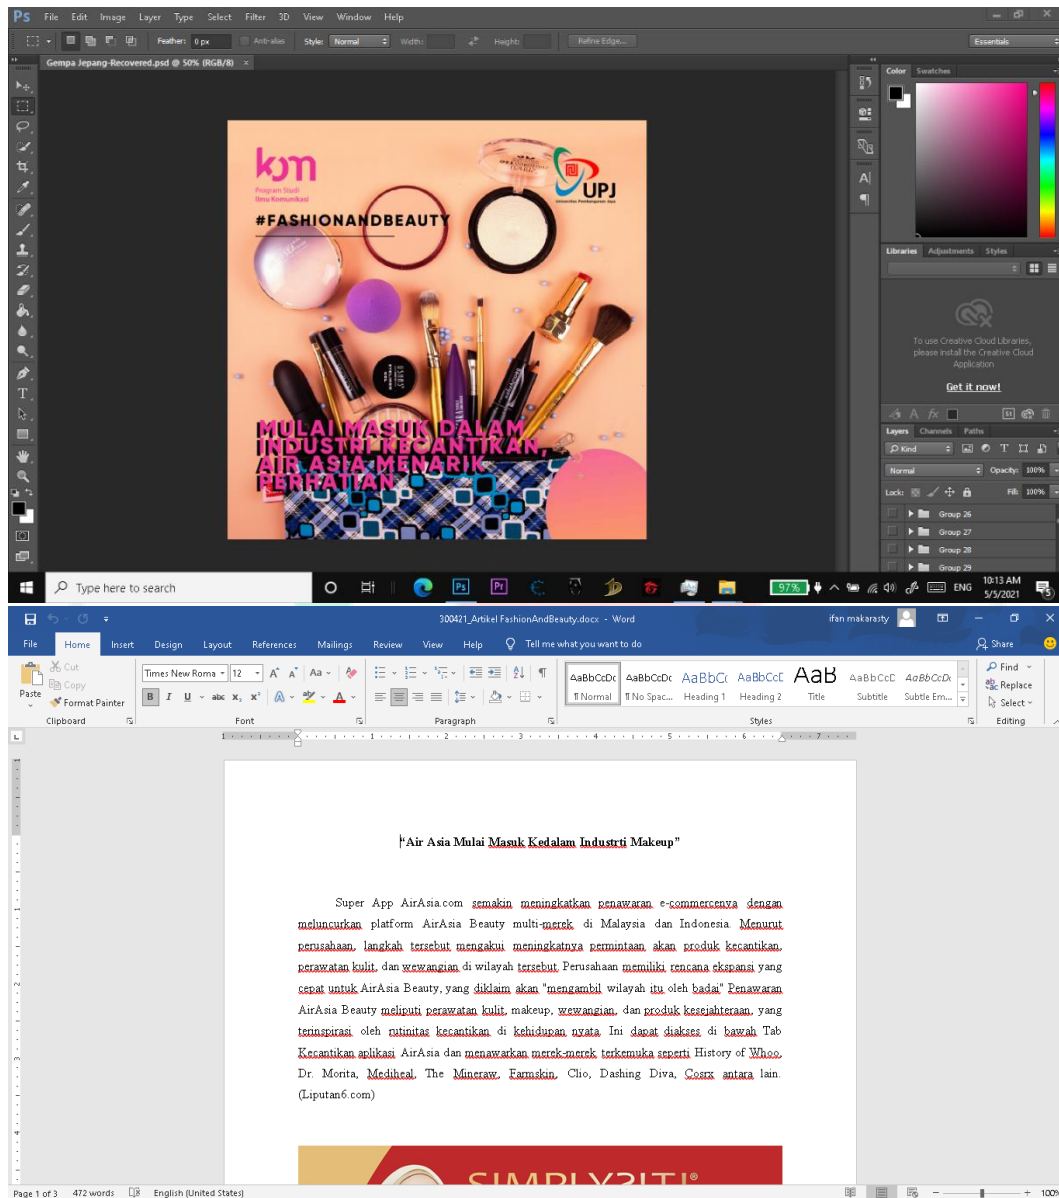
Ps File Edit Image Layer Type Select Filter 3D View Window Help

Feather: 0 px Anti-alias Style: Normal Width: Height: Refine Edge...

Essentials

Gempa Jepang-Recovered.psd @ 50% (RGB/8)

kom
Program Studi
Ilmu Komunikasi

UPJ
Universitas Pembangunan Jaya

#FASHIONANDBEAUTY

MULAI MASUK DALAM INDUSTRI KECANTIKAN, AIR ASIA MENARIK PERHATIAN

Color Swatches

Libraries Adjustments Styles

To use Creative Cloud Libraries, please install the Creative Cloud Application

Get it now!

Layers Channels Paths

Kind

Normal Opacity: 100%

Lock: Fill: 100%

Group 26
Group 27
Group 28
Group 29

Type here to search

97%

ENG 10:13 AM 5/5/2021

300421_Artikel FashionAndBeauty.docx - Word ifan makarasty

File Home Insert Design Layout References Mailings Review View Help Tell me what you want to do Share

Cut Copy Format Painter Paste Clipboard

Times New Roma 12 Font

Paragraph

AaBbCcDc ¶ Normal AaBbCcDc ¶ No Spac... AaBbCc Heading 1 AaBbCcC Heading 2 AaB Title AaBbCcC Subtitle AaBbCcDc Subtle Em...

Styles

Find Replace Select Editing

"Air Asia Mulai Masuk Kedalam Industrti Makeup"

Super App AirAsia.com semakin meningkatkan penawaran e-commercenya dengan meluncurkan platform AirAsia Beauty multi-merek di Malaysia dan Indonesia. Menurut perusahaan, langkah tersebut mengakui meningkatnya permintaan akan produk kecantikan, perawatan kulit, dan wewangian di wilayah tersebut. Perusahaan memiliki rencana ekspansi yang cepat untuk AirAsia Beauty, yang diklaim akan "mengambil wilayah itu oleh badai" Penawaran AirAsia Beauty meliputi perawatan kulit, makeup, wewangian, dan produk kesejahteraan, yang terinspirasi oleh rutinitas kecantikan di kehidupan nyata. Ini dapat diakses di bawah Tab Kecantikan aplikasi AirAsia dan menawarkan merek-merek terkemuka seperti History of Whoo, Dr. Morita, Mediheal, The Mineraw, Farmskin, Clio, Dashing Diva, Cosrx antara lain. (Liputan6.com)

SIMPLYSITI®

Page 1 of 3 472 words English (United States) 100%